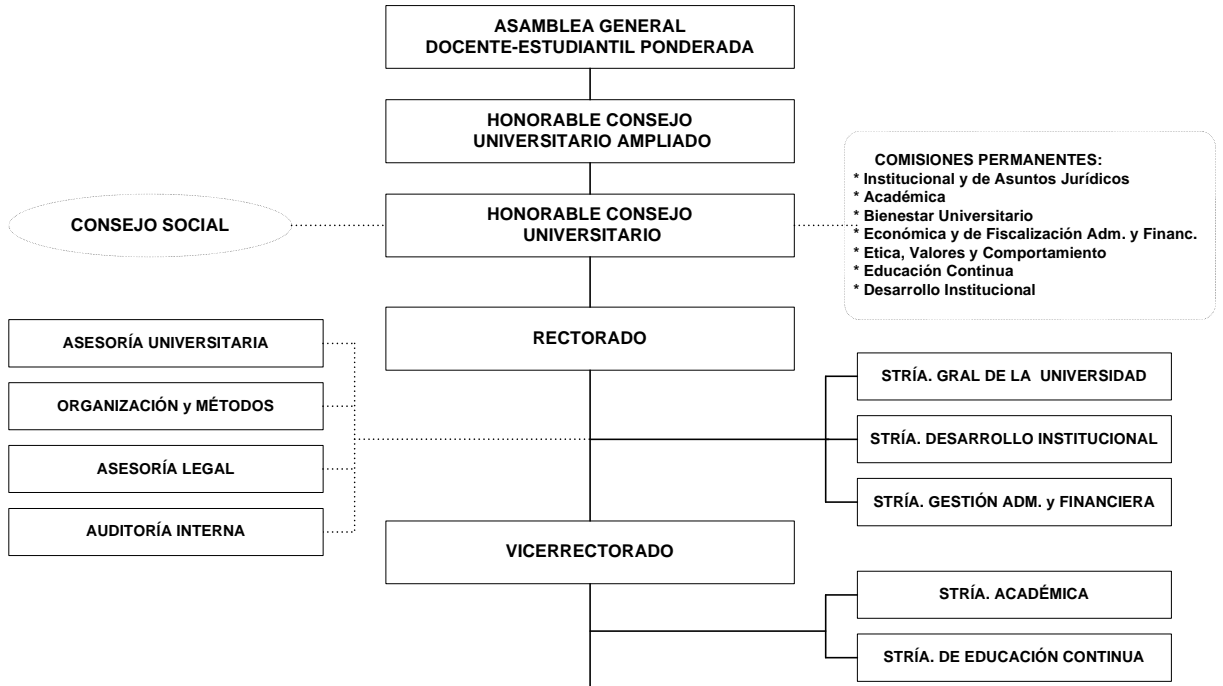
ASAMBLEA GENERAL
DOCENTE-ESTUDIANTIL PONDERADA

HONORABLE CONSEJO
UNIVERSITARIO AMPLIADO

COMISIONES PERMANENTES:
* Institucional y de Asuntos Jurídicos
* Académica
* Bienestar Universitario
* Económica y de Fiscalización Adm. y Financ.
* Etica, Valores y Comportamiento
* Educación Continua
* Desarrollo Institucional

CONSEJO SOCIAL

HONORABLE CONSEJO
UNIVERSITARIO

ASESORÍA UNIVERSITARIA

RECTORADO

ORGANIZACIÓN y MÉTODOS

ASESORÍA LEGAL

AUDITORÍA INTERNA

STRÍA. GRAL DE LA UNIVERSIDAD

STRÍA. DESARROLLO INSTITUCIONAL

STRÍA. GESTIÓN ADM. y FINANCIERA

VICERRECTORADO

STRÍA. ACADÉMICA

STRÍA. DE EDUCACIÓN CONTINUA